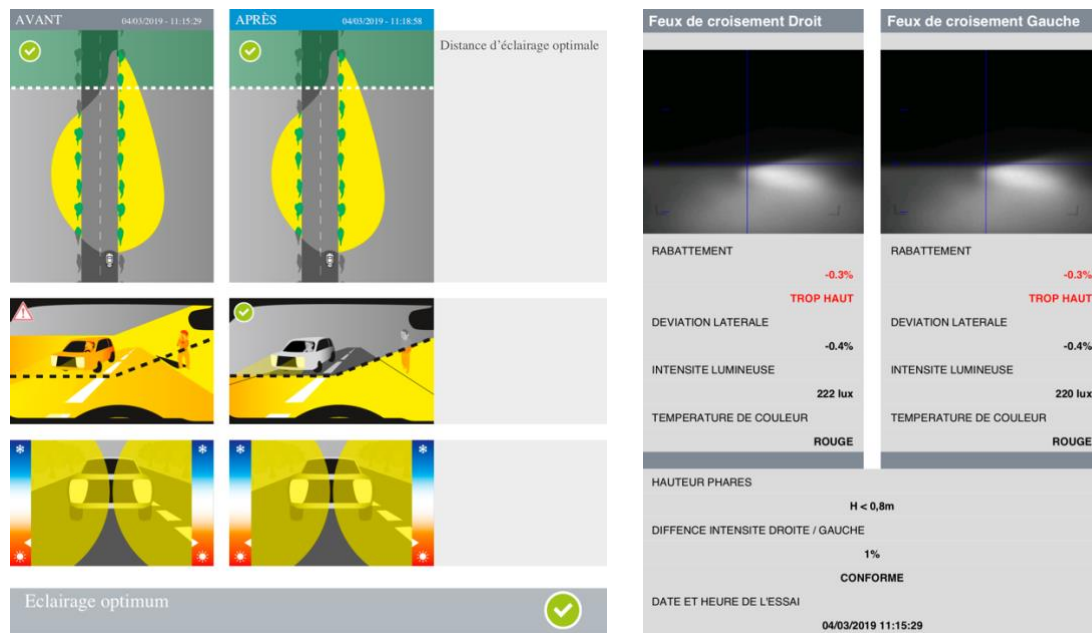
AVANT 04/03/2019 - 11:15:29

APRÈS 04/03/2019 - 11:18:58

Distance d'éclairage optimale

Eclairage optimum

Feux de croisement Droit

RABATTEMENT

-0.3%

TROP HAUT

DEVIATION LATERALE

-0.4%

INTENSITE LUMINEUSE

222 lux

TEMPERATURE DE COULEUR

ROUGE

Feux de croisement Gauche

RABATTEMENT

-0.3%

TROP HAUT

DEVIATION LATERALE

-0.4%

INTENSITE LUMINEUSE

220 lux

TEMPERATURE DE COULEUR

ROUGE

HAUTEUR PHARES

H < 0,8m

DIFFENCE INTENSITE DROITE / GAUCHE

1%

CONFORME

DATE ET HEURE DE L'ESSAI

04/03/2019 11:15:29